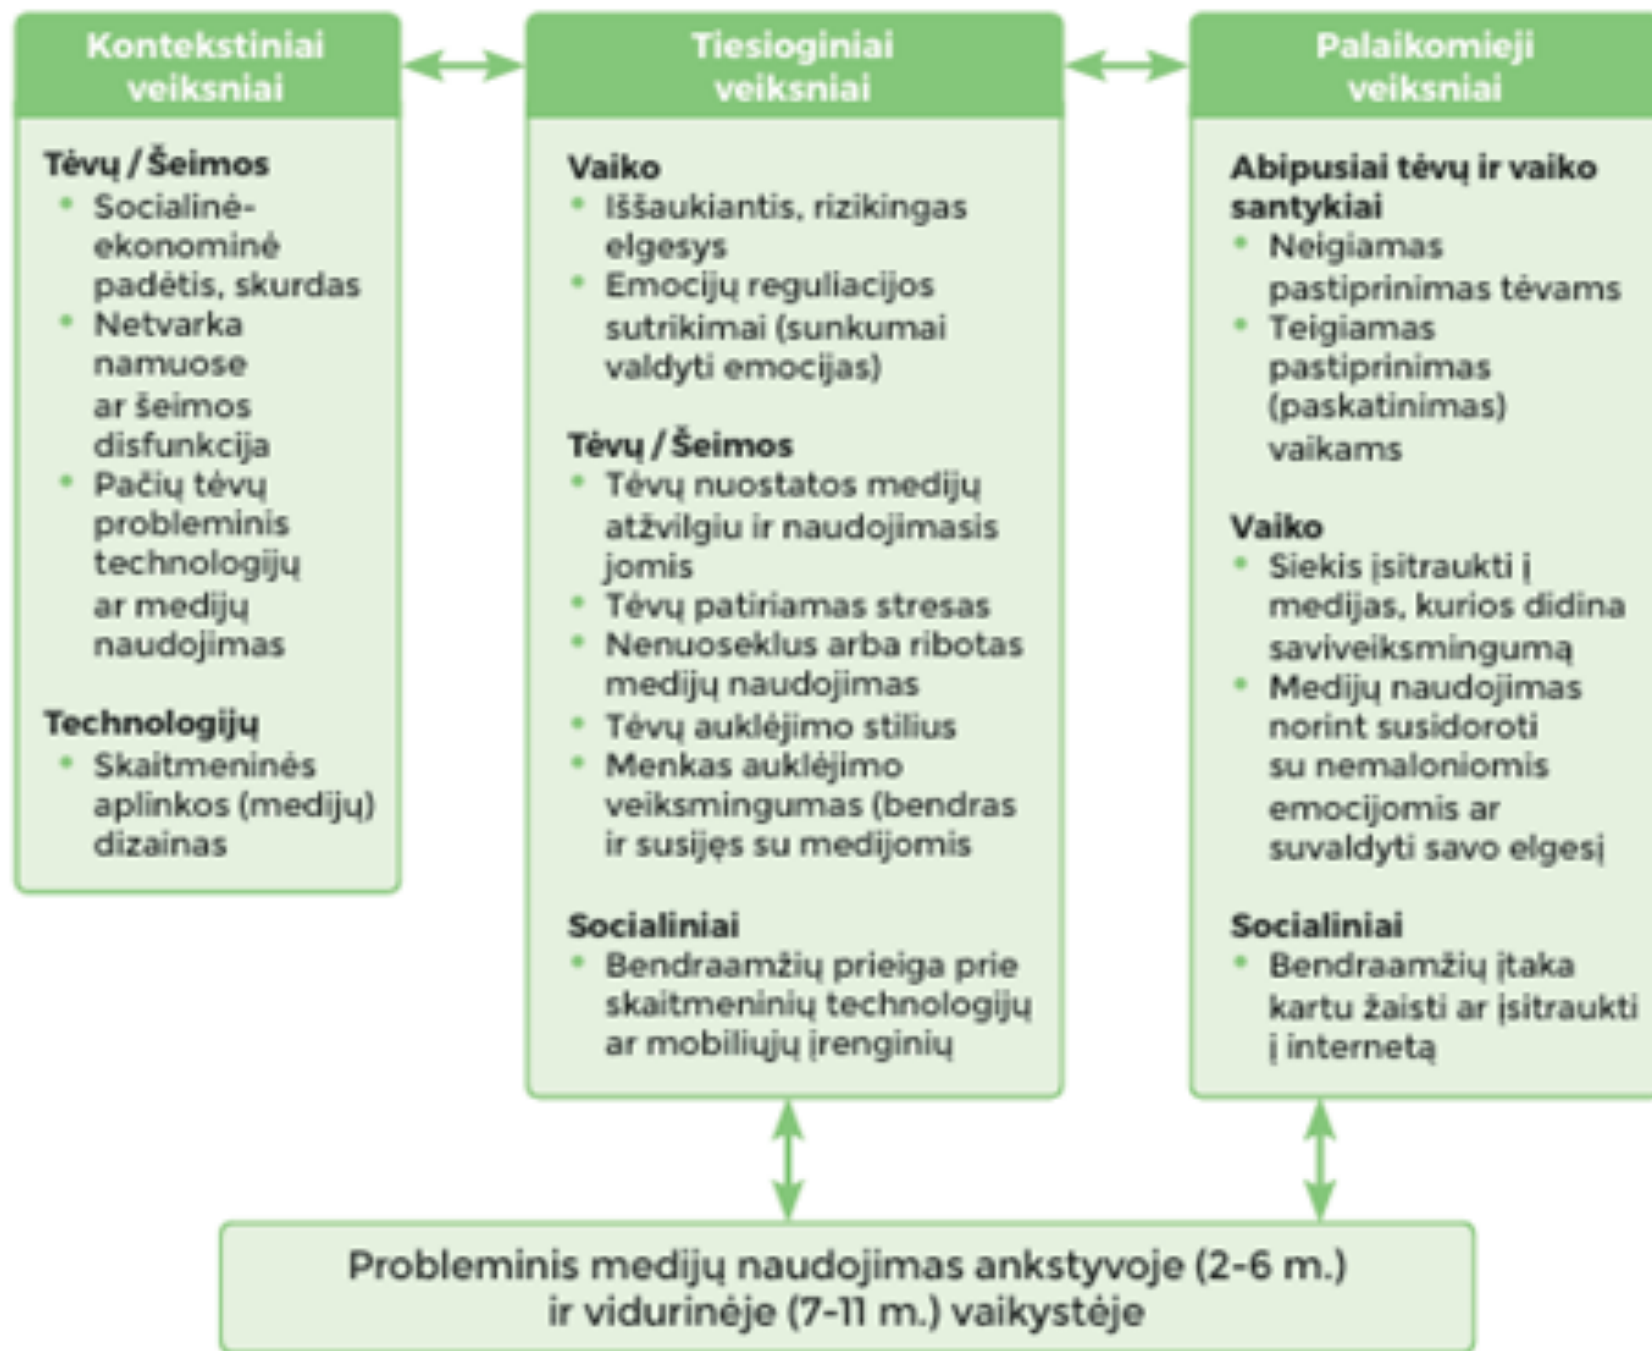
Kontekstiniai veiksniai

Tėvų / Šeimos
- Socialinė-ekonominė padėtis, skurdas
- Netvarka namuose ar šeimos disfunkcija
- Pačių tėvų probleminis technologijų ar medijų naudojimas

Technologijų
- Skaitmeninės aplinkos (medijų) dizainas

Tiesioginiai veiksniai

Vaiko
- Iššaukiantis, rizikingas elgesys
- Emocijų reguliacijos sutrikimai (sunkumai valdyti emocijas)

Tėvų / Šeimos
- Tėvų nuostatos medijų atžvilgiu ir naudojimasis jomis
- Tėvų patiriamas stresas
- Nenuoseklus arba ribotas medijų naudojimas
- Tėvų auklėjimo stilius
- Menkas auklėjimo veiksmingumas (bendras ir susijęs su medijomis

Socialiniai
- Bendraamžių prieiga prie skaitmeninių technologijų ar mobiliųjų įrenginių

Palaikomieji veiksniai

Abipusiai tėvų ir vaiko santykiai
- Neigiamas pastiprinimas tėvams
- Teigiamas pastiprinimas (paskatinimas) vaikams

Vaiko
- Siekis įsitraukti į medijas, kurios didina saviveiksmingumą
- Medijų naudojimas norint susidoroti su nemaloniomis emocijomis ar suvaldyti savo elgesį

Socialiniai
- Bendraamžių įtaka kartu žaisti ar įsitraukti į internetą

Probleminis medijų naudojimas ankstyvoje (2-6 m.) ir vidurinėje (7-11 m.) vaikystėje